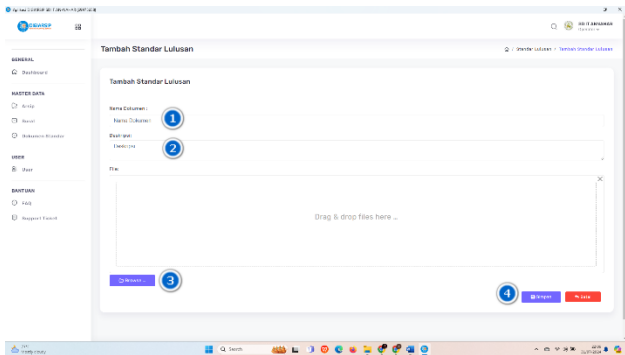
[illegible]

SIMASP

GENERAL

Dashboard

MASTER DATA

Arsip

Borrow

Dokumen Standar

USER

User

BANTUAN

FAQ

Support Ticket

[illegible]

Tambah Standar Lulusan

Standar Lulusan / Tambah Standar Lulusan

Tambah Standar Lulusan

Nama Dokumen :

Nama Dokumen

1

Deskripsi :

Deskripsi

2

File :

Drag & drop files here ...

Browse ...

3

4

Simpan

Batal

Q Search